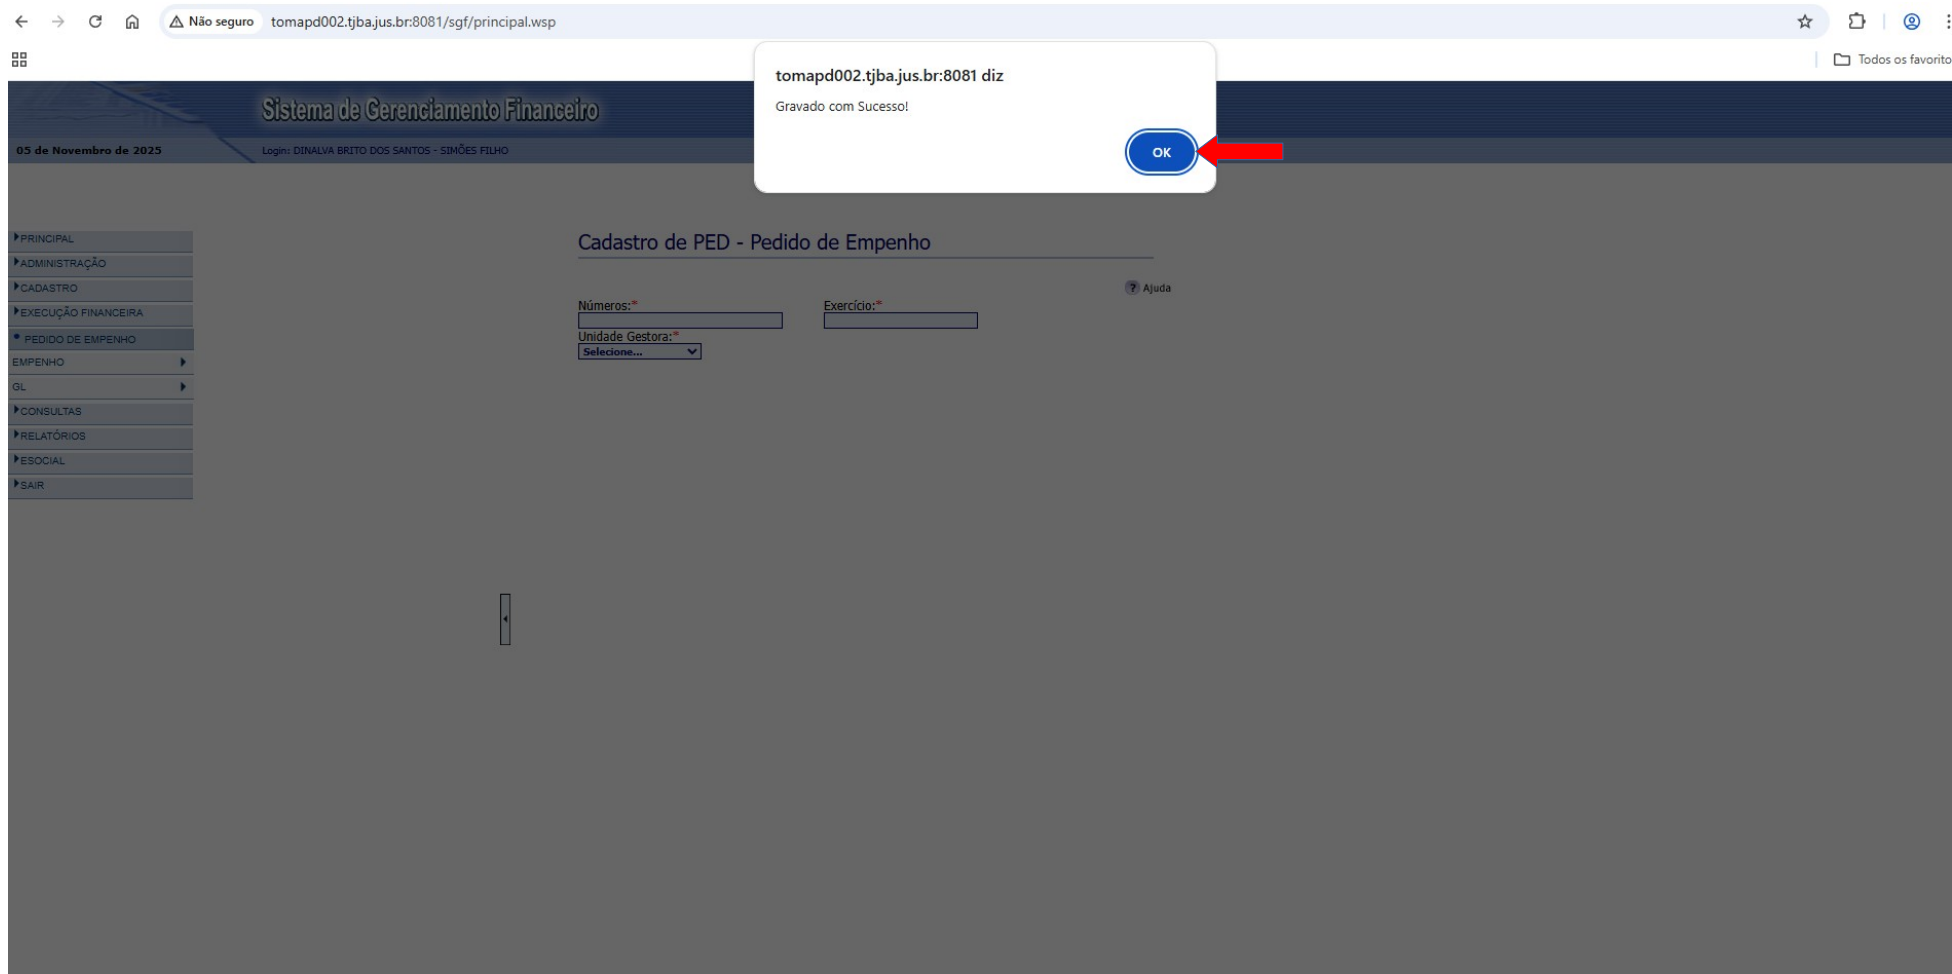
Não seguro tomapd002.tjba.jus.br:8081/sgf/principal.wsp

Todos os favorito

tomapd002.tjba.jus.br:8081 diz

Gravado com Sucesso!

OK

Sistema de Gerenciamento Financeiro

05 de Novembro de 2025

Login: DINALVA BRITO DOS SANTOS - SIMÕES FILHO

PRINCIPAL
ADMINISTRAÇÃO
CADASTRO
EXECUÇÃO FINANCEIRA
PEDIDO DE EMPENHO
EMPENHO
GL
CONSULTAS
RELATÓRIOS
ESOCIAL
SAIR

Cadastro de PED - Pedido de Empenho

Ajuda

Números:*
Exercício:*
Unidade Gestora:*
Selecione...